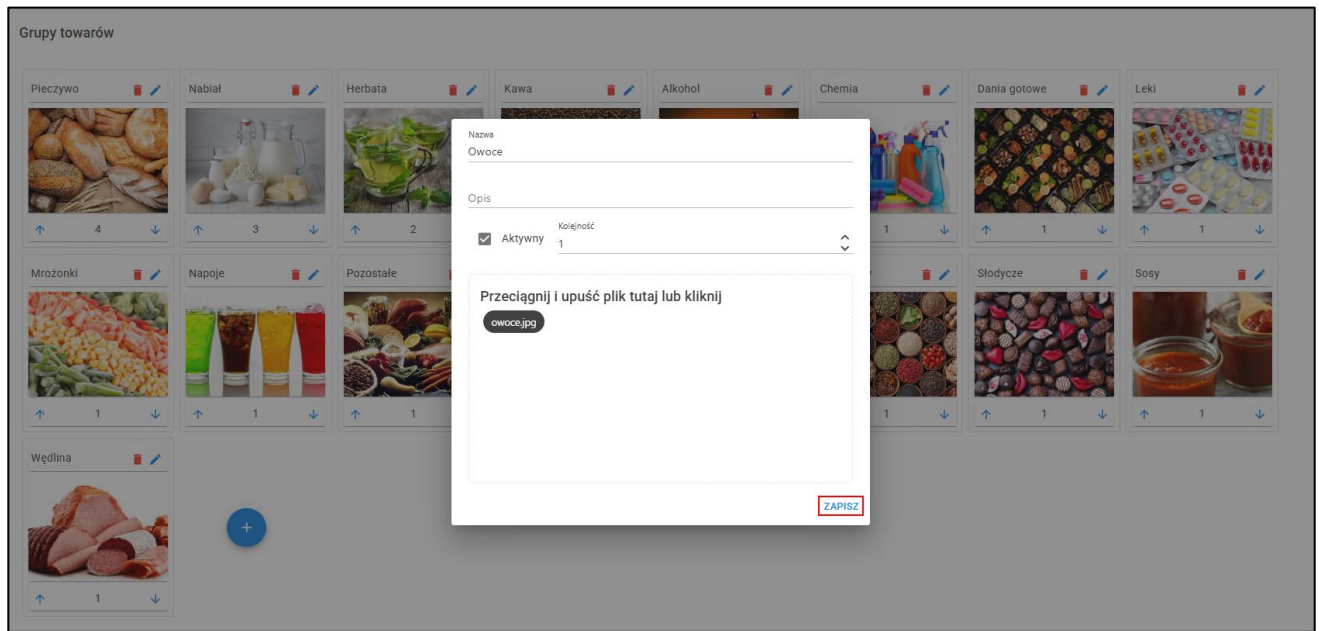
Grupy towarów

Pieczywo
4

Nabiał
3

Herbata
2

Kawa

Alkohol

Chemia
1

Dania gotowe
1

Leki
1

Mrożonki
1

Napoje
1

Pozostałe
1

1

Słodycze
1

Sosy
1

Wędlina
1

+

Nazwa
Owoce

Opis

Aktywny

Kolejność
1

Przeciągnij i upuść plik tutaj lub kliknij

owoce.jpg

ZAPISZ